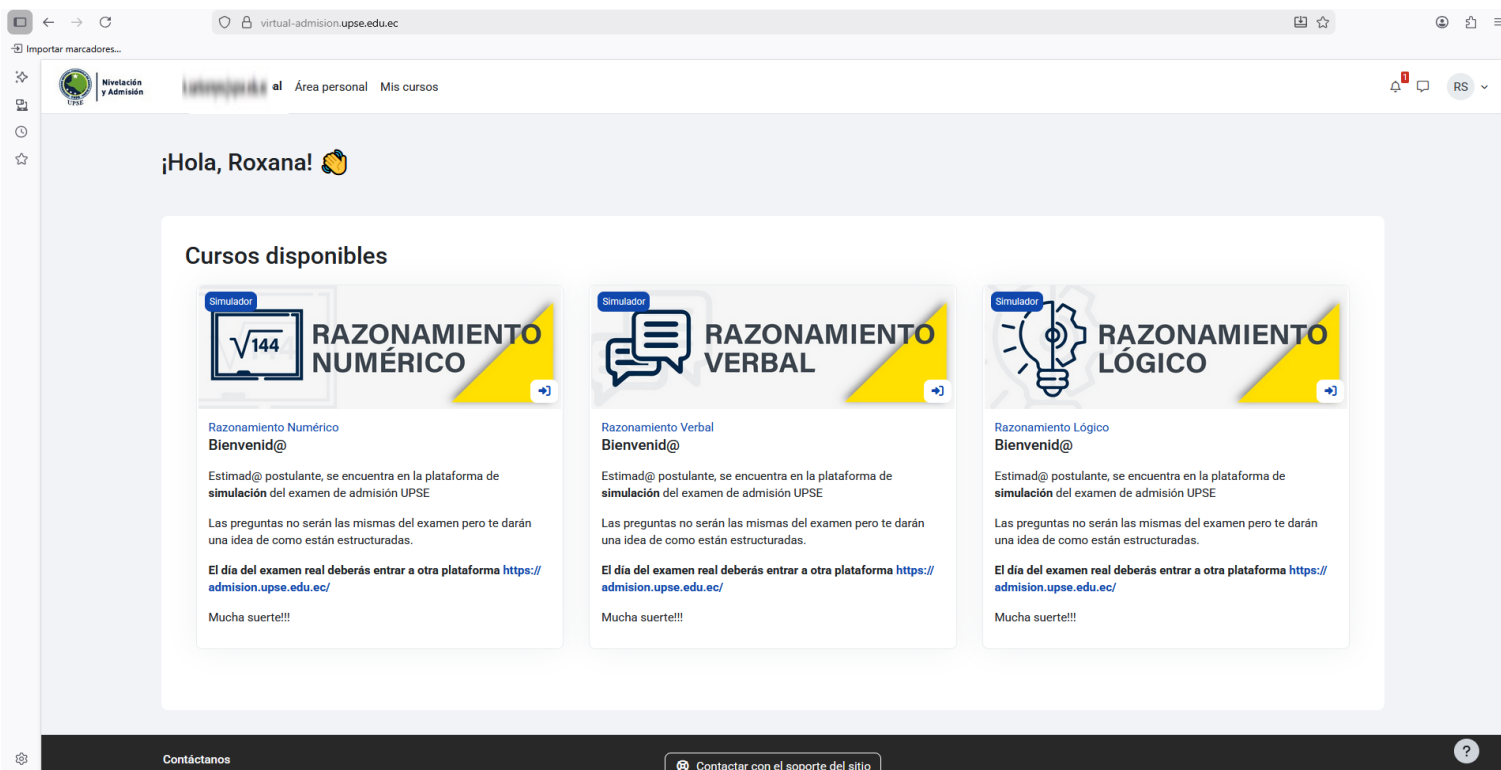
virtual-admision.upse.edu.ec

Importar marcadores...

Nivelación y Admisión
UPSE

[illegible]al Área personal Mis cursos

1

RS

¡Hola, Roxana! 👋

Cursos disponibles

Simulador
$\sqrt{144}$
RAZONAMIENTO NUMÉRICO

Razonamiento Numérico
Bienvenid@

Estimad@ postulante, se encuentra en la plataforma de **simulación** del examen de admisión UPSE

Las preguntas no serán las mismas del examen pero te darán una idea de como están estructuradas.

**El día del examen real deberás entrar a otra plataforma https://admision.upse.edu.ec/**

Mucha suerte!!!

Simulador
RAZONAMIENTO VERBAL

Razonamiento Verbal
Bienvenid@

Estimad@ postulante, se encuentra en la plataforma de **simulación** del examen de admisión UPSE

Las preguntas no serán las mismas del examen pero te darán una idea de como están estructuradas.

**El día del examen real deberás entrar a otra plataforma https://admision.upse.edu.ec/**

Mucha suerte!!!

Simulador
RAZONAMIENTO LÓGICO

Razonamiento Lógico
Bienvenid@

Estimad@ postulante, se encuentra en la plataforma de **simulación** del examen de admisión UPSE

Las preguntas no serán las mismas del examen pero te darán una idea de como están estructuradas.

**El día del examen real deberás entrar a otra plataforma https://admision.upse.edu.ec/**

Mucha suerte!!!

Contáctanos

Contactar con el soporte del sitio

?